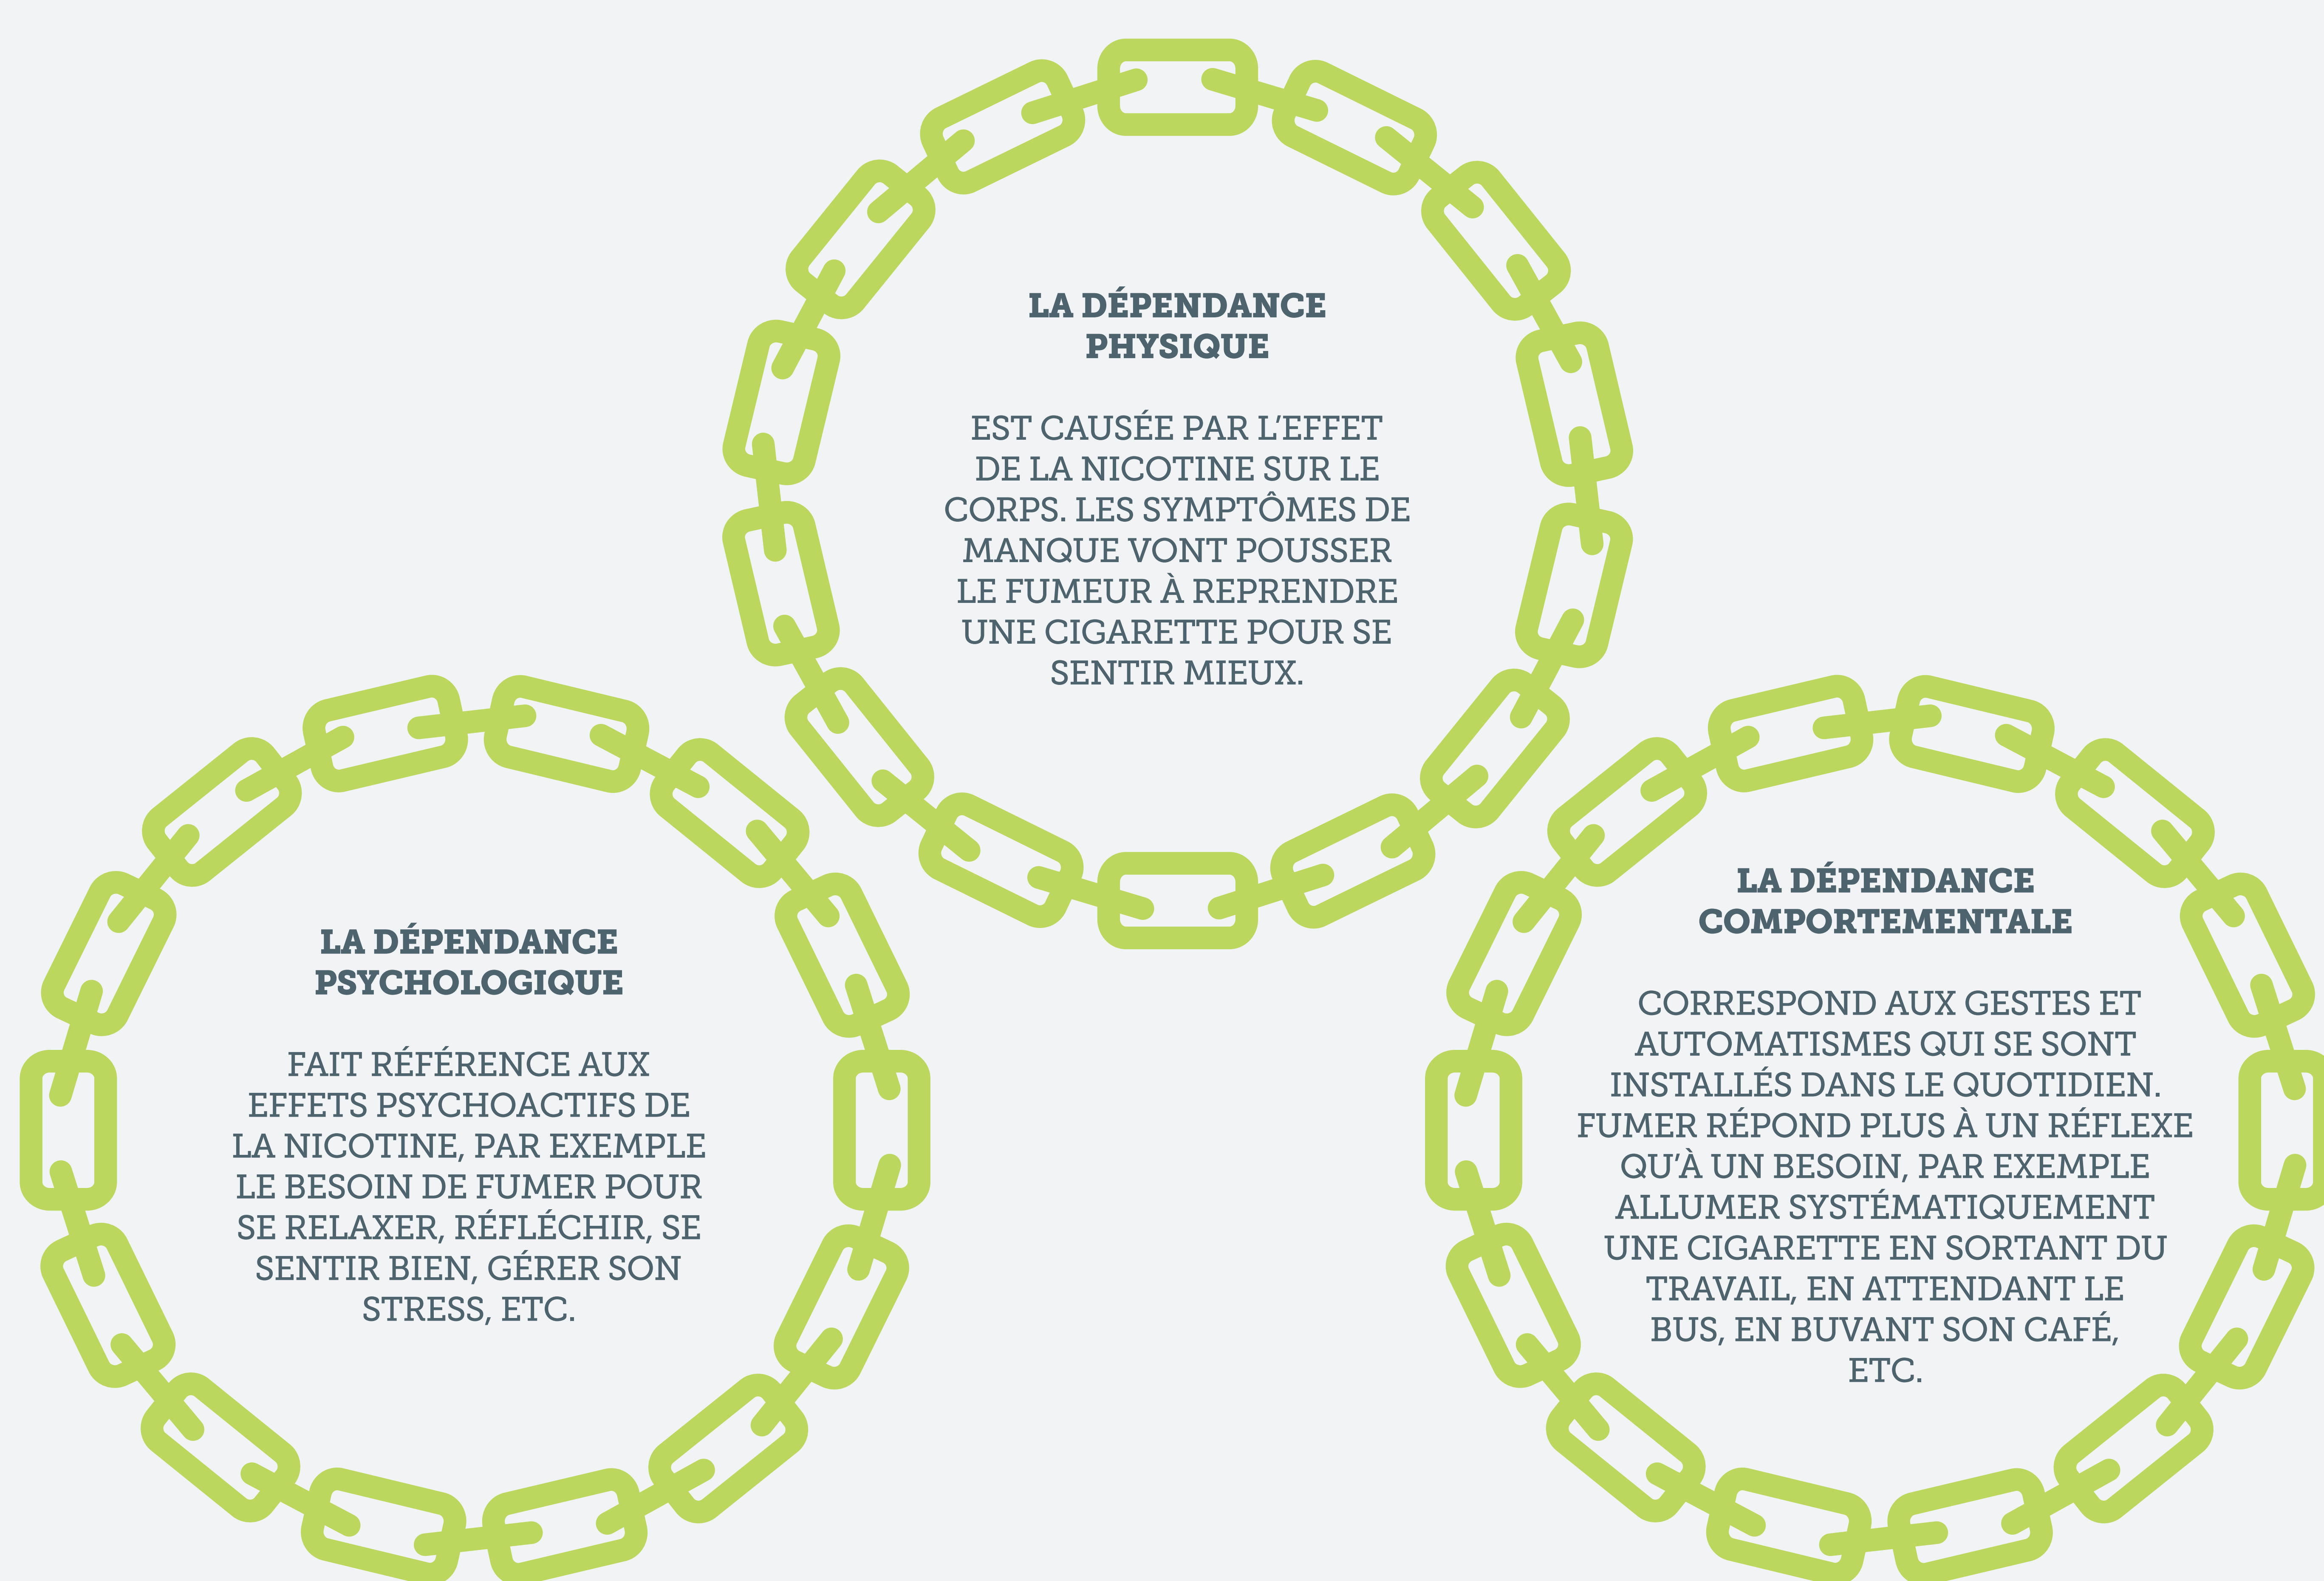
LA DÉPENDANCE PHYSIQUE

EST CAUSÉE PAR L'EFFET DE LA NICOTINE SUR LE CORPS. LES SYMPTÔMES DE MANQUE VONT POUSSER LE FUMEUR À REPRENDRE UNE CIGARETTE POUR SE SENTIR MIEUX.

LA DÉPENDANCE PSYCHOLOGIQUE

FAIT RÉFÉRENCE AUX EFFETS PSYCHOACTIFS DE LA NICOTINE, PAR EXEMPLE LE BESOIN DE FUMER POUR SE RELAXER, RÉFLÉCHIR, SE SENTIR BIEN, GÉRER SON STRESS, ETC.

LA DÉPENDANCE COMPORTEMENTALE

CORRESPOND AUX GESTES ET AUTOMATISMES QUI SE SONT INSTALLÉS DANS LE QUOTIDIEN. FUMER RÉPOND PLUS À UN RÉFLEXE QU'À UN BESOIN, PAR EXEMPLE ALLUMER SYSTÉMATIQUEMENT UNE CIGARETTE EN SORTANT DU TRAVAIL, EN ATTENDANT LE BUS, EN BUVANT SON CAFÉ, ETC.